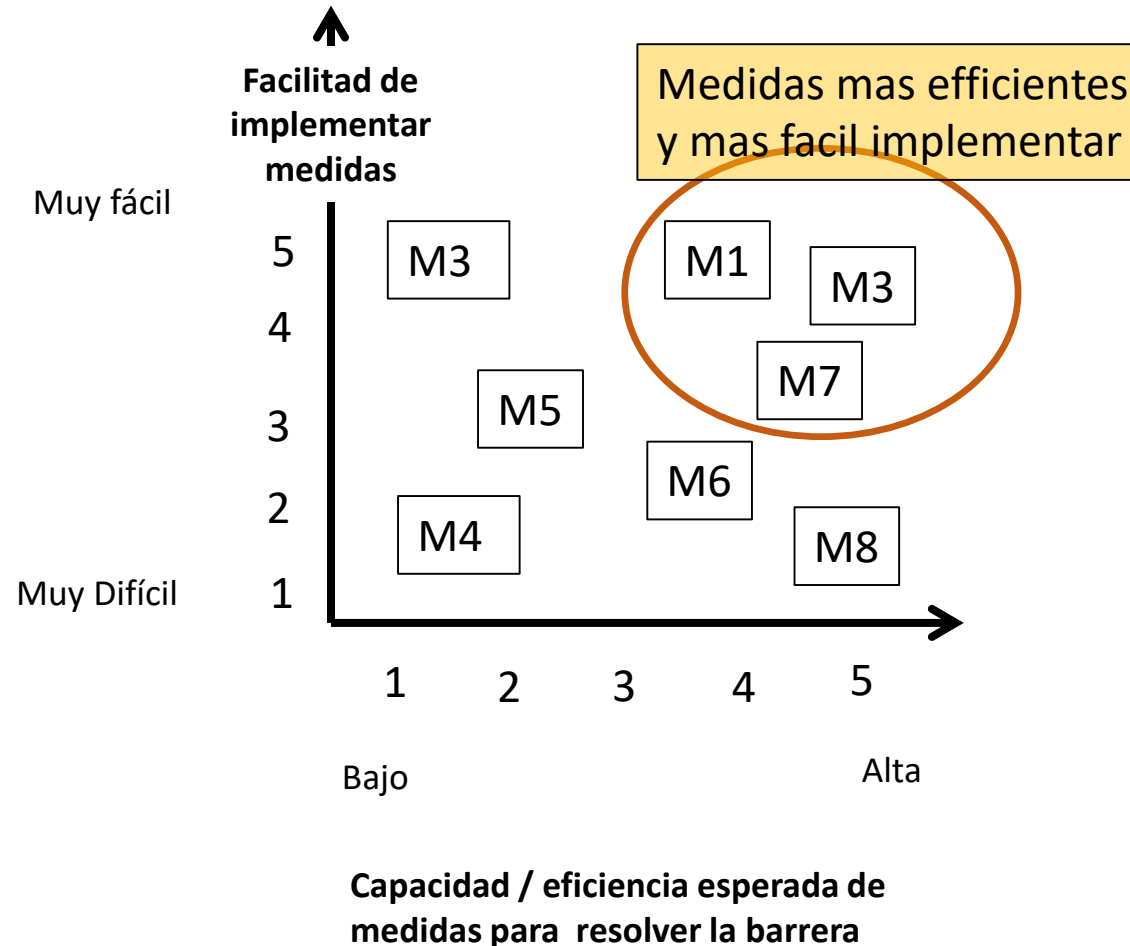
Facilitad de implementar medidas

Medidas mas efficientes y mas facil implementar

Muy fácil

5
4
3
2
Muy Difícil
1

M3
M1
M3
M7
M5
M6
M4
M8

1
2
3
4
5

Bajo

Alta

Capacidad / eficiencia esperada de medidas para resolver la barrera